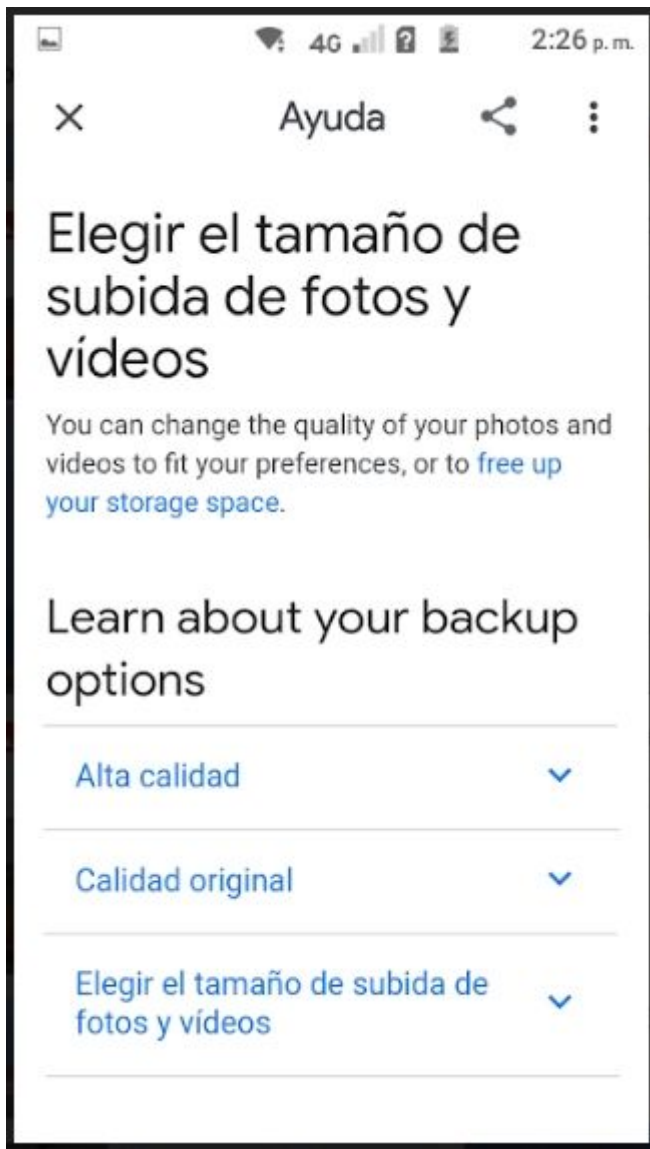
4G 2:26 p. m.

Ayuda

Elegir el tamaño de subida de fotos y vídeos

You can change the quality of your photos and videos to fit your preferences, or to free up your storage space.

Learn about your backup options

Alta calidad

Calidad original

Elegir el tamaño de subida de fotos y vídeos